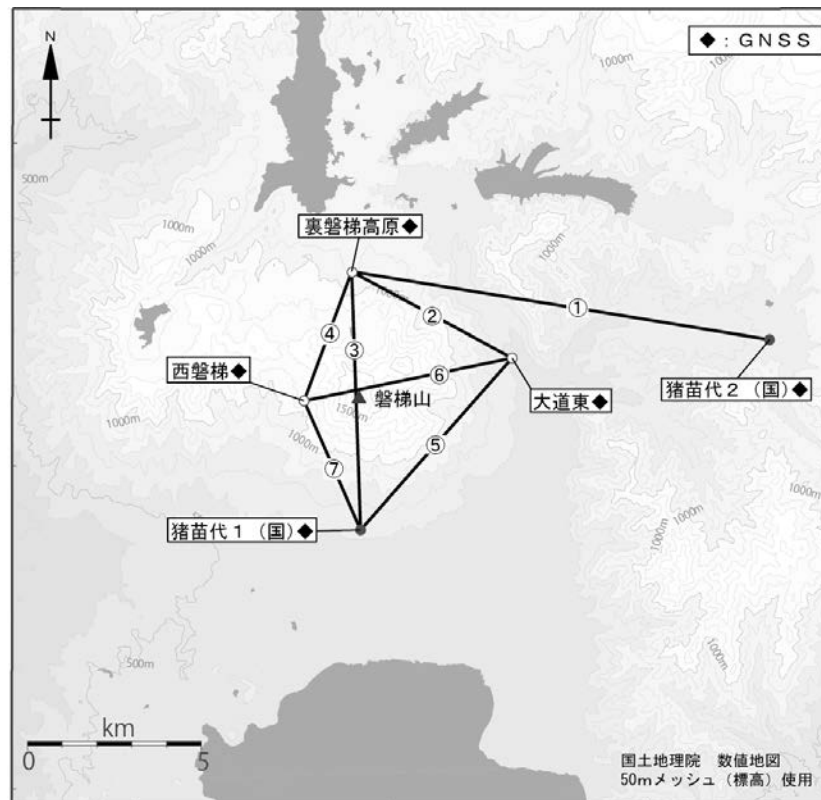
N

◆：GNSS

1000m

500m

1000m

1000m

1000m

裏磐梯高原◆

①

②

④

③

西磐梯◆

⑥

磐梯山

1500m

大道東◆

猪苗代２（国）◆

1000m

1000m

⑤

⑦

猪苗代１（国）◆

1000m

1000m

1000m

1000m

500m

km

0

5

国土地理院　数値地図
50mメッシュ（標高）使用